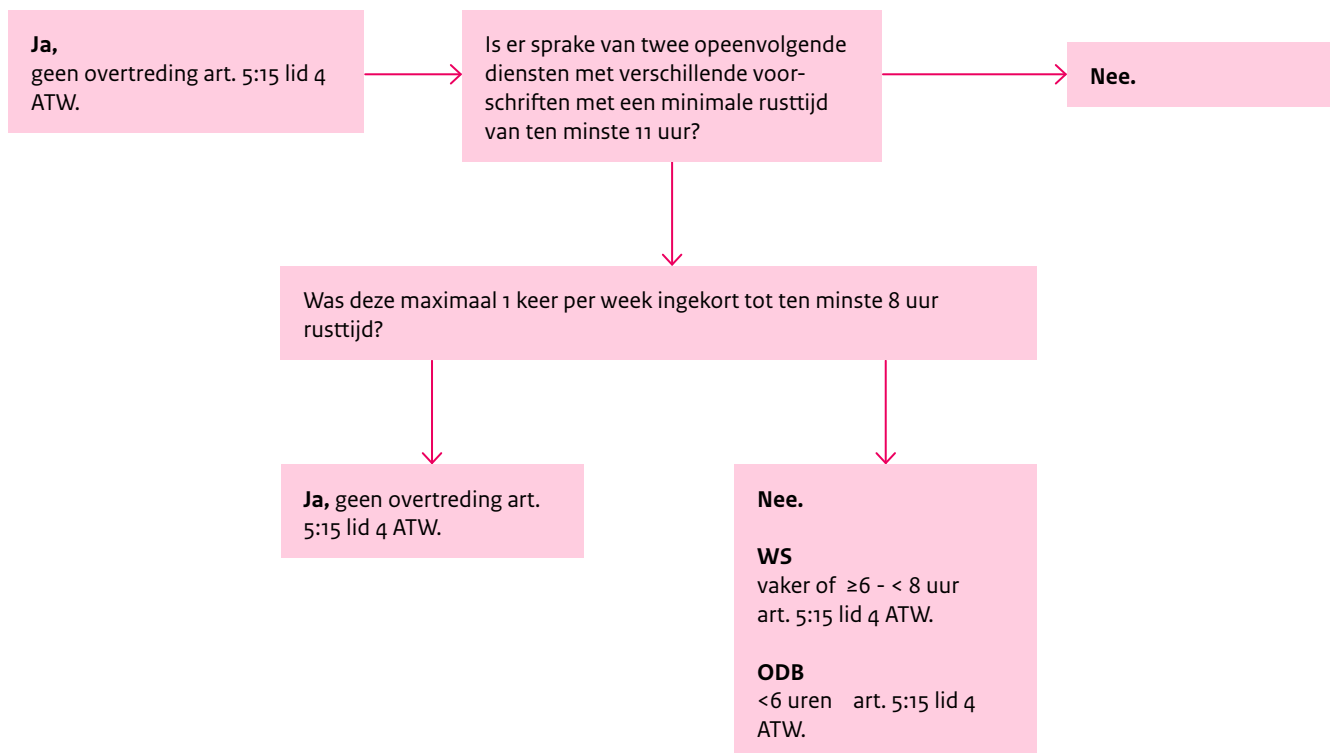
Ja,
geen overtreding art. 5:15 lid 4 ATW.

Is er sprake van twee opeenvolgende diensten met verschillende voorschriften met een minimale rusttijd van ten minste 11 uur?

Nee.

Was deze maximaal 1 keer per week ingekort tot ten minste 8 uur rusttijd?

Ja, geen overtreding art. 5:15 lid 4 ATW.

Nee.

WS
vaker of ≥6 - < 8 uur art. 5:15 lid 4 ATW.

ODB
<6 uren art. 5:15 lid 4 ATW.